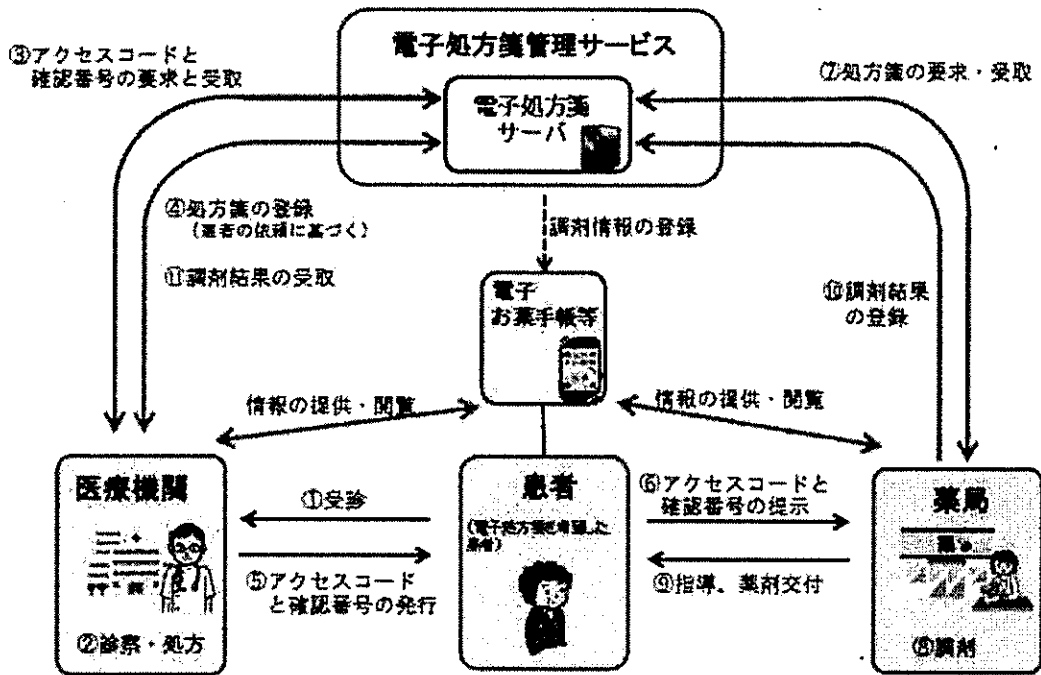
電子処方箋管理サービス

電子処方箋サーバ

③アクセスコードと確認番号の要求と受取

⑦処方箋の要求・受取

④処方箋の登録（患者の依頼に基づく）

⑪調剤結果の受取

調剤情報の登録

電子お薬手帳等

⑩調剤結果の登録

情報の提供・閲覧

情報の提供・閲覧

医療機関

②診察・処方

①受診

⑤アクセスコードと確認番号の発行

患者

（電子処方箋を希望した患者）

⑥アクセスコードと確認番号の提示

⑨指導、薬剤交付

薬局

⑧調剤